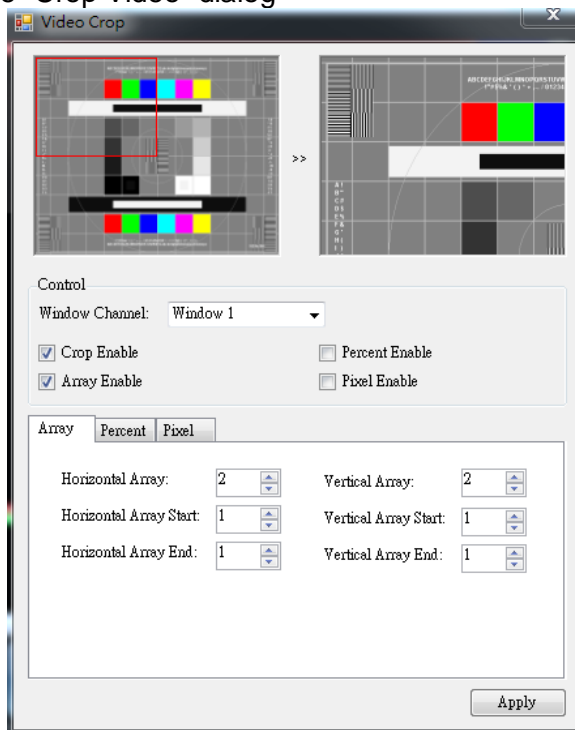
e Crop Video" dialog

Video Crop

>>

Control

Window Channel: Window 1

Crop Enable

Percent Enable

Array Enable

Pixel Enable

Array | Percent | Pixel

Horizontal Array: 2

Vertical Array: 2

Horizontal Array Start: 1

Vertical Array Start: 1

Horizontal Array End: 1

Vertical Array End: 1

Apply